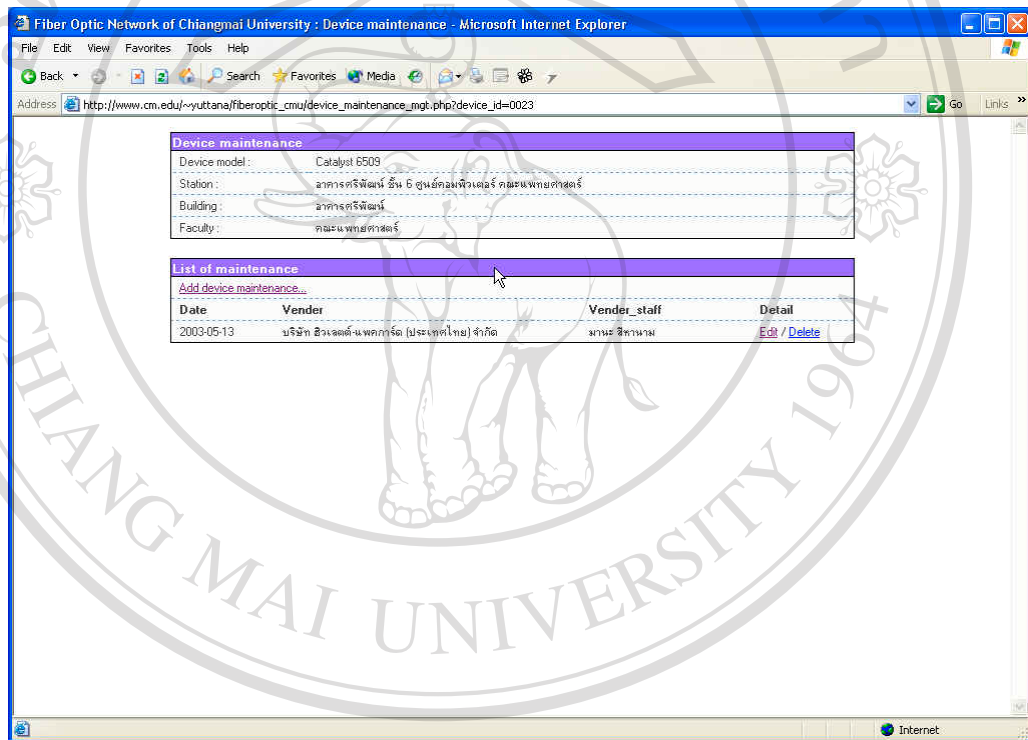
Fiber Optic Network of Chiangmai University : Device maintenance - Microsoft Internet Explorer

File Edit View Favorites Tools Help

Back Search Favorites Media

Address http://www.cm.edu/~yuttana/fiberoptic_cmu/device_maintenance_mgt.php?device_id=0023 Go Links

Device maintenance

| | |
|---|---|
| Device model : | Catalyst 6509 |
| Station : | อาคารศรีพัฒน์ ชั้น 6 ศูนย์คอมพิวเตอร์ คณะแพทยศาสตร์ |
| Building : | อาคารศรีพัฒน์ |
| Faculty : | คณะแพทยศาสตร์ |

List of maintenance

Add device maintenance...

| Date | Vender | Vender_staff | Detail |
|---|---|---|---|
| 2003-05-13 | บริษัท ฮิวเลตต์-แพคการ์ด (ประเทศไทย) จำกัด | มานะ สีหานาม | Edit / Delete |

CHIANG MAI UNIVERSITY 1964

Internet